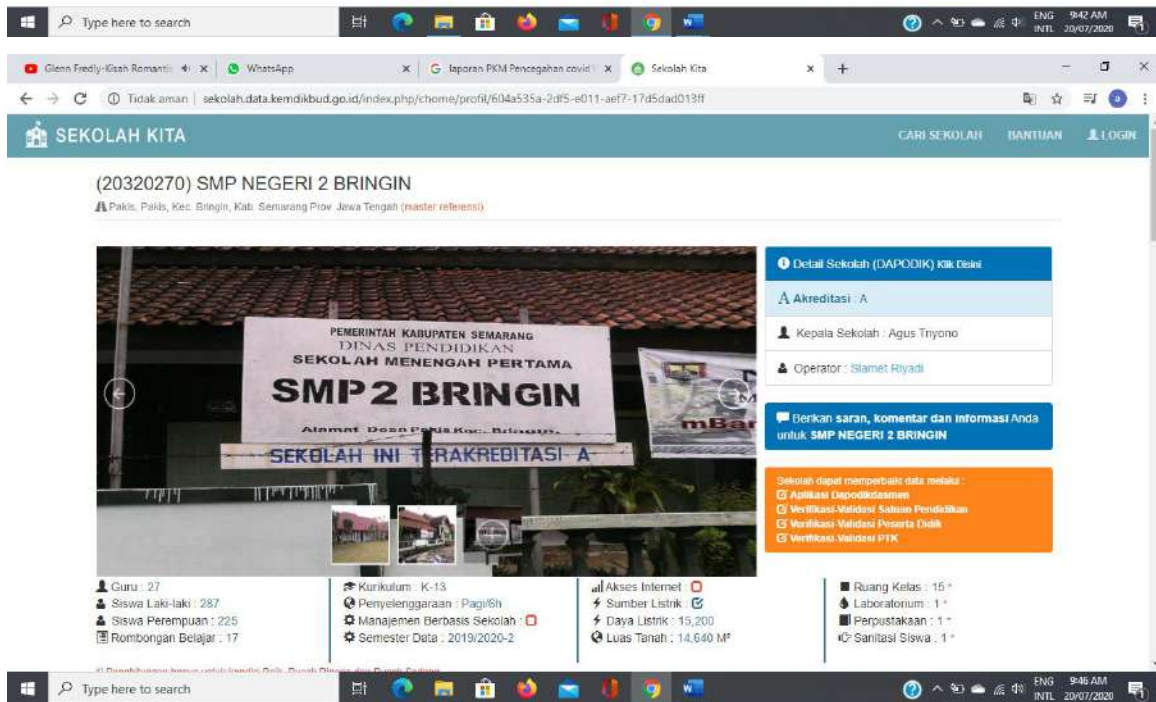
Type here to search

ENG INTL 9:42 AM 20/07/2020

Glenn Fredly-Kisah Romantis ×
WhatsApp ×
laporan PKM Pencegahan covid ×
Sekolah Kita ×
+

Tidak aman | sekolah.data.kemdikbud.go.id/index.php/chome/profil/604a535a-2df5-e011-aef7-17d5dad013ff

SEKOLAH KITA
CARI SEKOLAH BANTUAN LOGIN

(20320270) SMP NEGERI 2 BRINGIN
Pakis, Pakis, Kec. Bringin, Kab. Semarang Prov. Jawa Tengah (master referensi)

PEMERINTAH KABUPATEN SEMARANG
DINAS PENDIDIKAN
SEKOLAH MENENGAH PERTAMA
SMP 2 BRINGIN
Alamat Desa Pakis Kec. Bringin
SEKOLAH INI TERAKREDITASI A

Detail Sekolah (DAPODIK) Klik Disini
Akreditasi : A
Kepala Sekolah : Agus Triyono
Operator : Slamet Riyadi

Berikan saran, komentar dan informasi Anda untuk SMP NEGERI 2 BRINGIN

Sekolah dapat memperbaiki data melalui :
Aplikasi Dapodikdasmen
Verifikasi-Validasi Satuan Pendidikan
Verifikasi-Validasi Peserta Didik
Verifikasi-Validasi PTK

Guru : 27
Siswa Laki-laki : 287
Siswa Perempuan : 225
Rombongan Belajar : 17

Kurikulum : K-13
Penyelenggaraan : Pagi/6h
Manajemen Berbasis Sekolah :
Semester Data : 2019/2020-2

Akses Internet :
Sumber Listrik :
Daya Listrik : 15,200
Luas Tanah : 14,640 M²

Ruang Kelas : 15 *
Laboratorium : 1 *
Perpustakaan : 1 *
Sanitasi Siswa : 1 *

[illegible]

Type here to search

ENG INTL 9:46 AM 20/07/2020